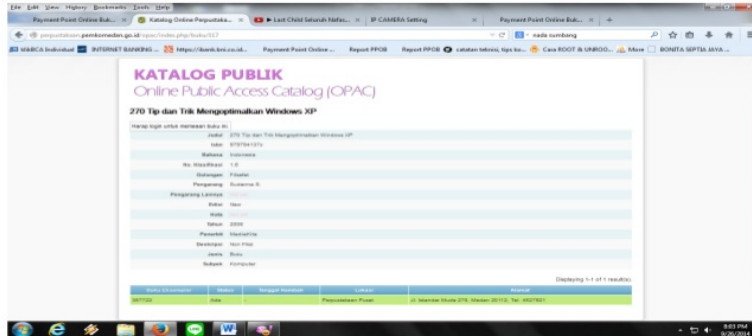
File Edit View History Bookmarks Tools Help
Payment Point Online Buk... × Katalog Online Perpustaka... × ▶ Last Child Seluruh Nafas... × IP CAMERA Setting × Payment Point Online Buk... × +
perpustakaan.pemkomedan.go.id/opac/index.php/buku/317
nada sumbang
MARCA Individual INTERNET BANKING ... https://ibank.bni.co.id... Payment Point Online ... Report PPOB Report PPOB catatan teknisi, tips ko... Cara ROOT & UNROO... Move BONITA SEPTIA MAYA ...

KATALOG PUBLIK
Online Public Access Catalog (OPAC)

270 Tip dan Trik Mengoptimalkan Windows XP

Harap login untuk meminjam buku ini

| | |
|---|---|
| Judul | 270 Tip dan Trik Mengoptimalkan Windows XP |
| Isbn | 979794137x |
| Bahasa | Indonesia |
| No. Klasifikasi | 1.6 |
| Golongan | Fiksi/er |
| Pengarang | Sutarma R. |
| Pengarang Lainnya | |
| Edisi | New |
| Kota | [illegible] |
| Tahun | 2009 |
| Penerbit | MediaKita |
| Deskripsi | Non Fiksi |
| Jenis | Buku |
| Subyek | Komputer |

Displaying 1-1 of 1 result(s).

| Kode Eksemplar | Status | Tanggal Kembali | Lokasi | Alamat |
|---|---|---|---|---|
| 007722 | Ada | | Perpustakaan Pusat | Jl. Iskandar Muda 275, Medan 20112, Tel: 4527661 |

8:03 PM
9/26/2014